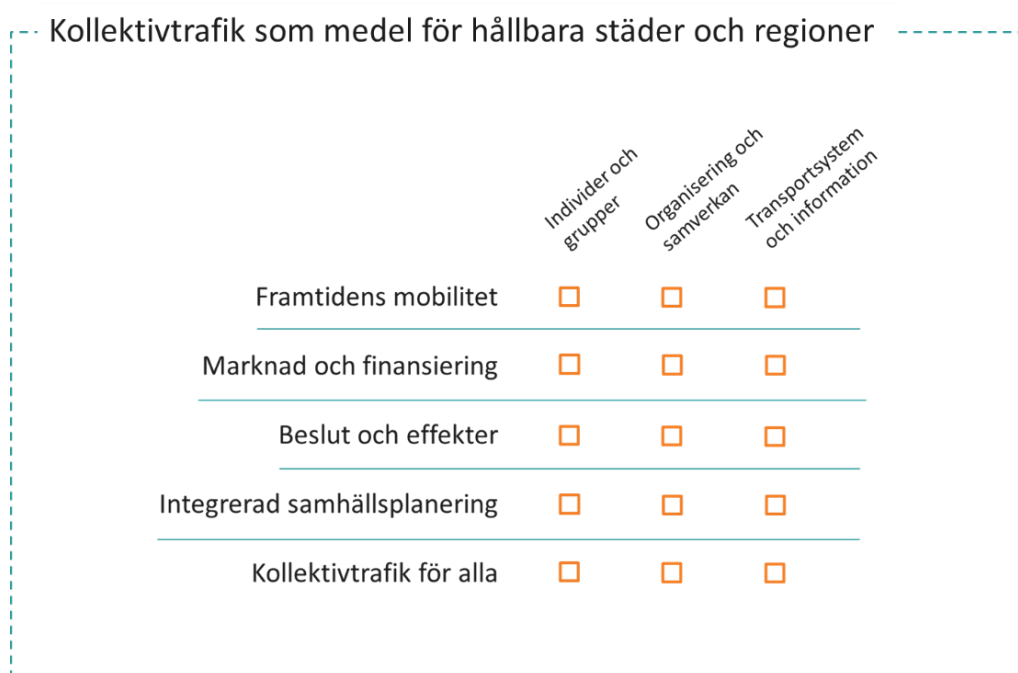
Kollektivtrafik som medel för hållbara städer och regioner

|  | Individer och grupper | Organisering och samverkan | Transportsystem och information |
|---|---|---|---|
| Framtidens mobilitet | ☐ | ☐ | ☐ |
| Marknad och finansiering | ☐ | ☐ | ☐ |
| Beslut och effekter | ☐ | ☐ | ☐ |
| Integrerad samhällsplanering | ☐ | ☐ | ☐ |
| Kollektivtrafik för alla | ☐ | ☐ | ☐ |